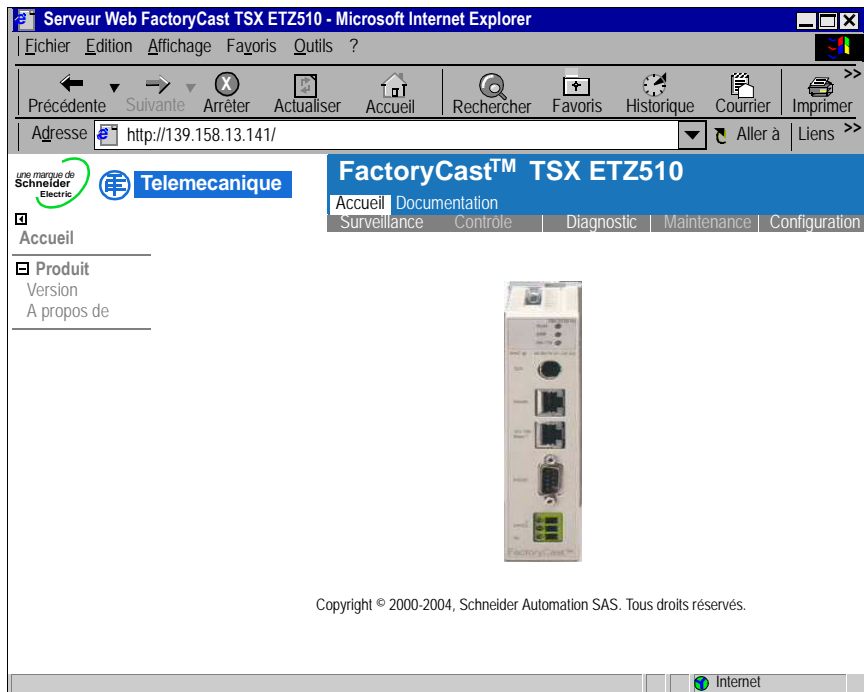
Serveur Web FactoryCast TSX ETZ510 - Microsoft Internet Explorer

Fichier Edition Affichage Favoris Outils ?

Précédente Suivante Arrêter Actualiser Accueil Rechercher Favoris Historique Courrier Imprimer

Adresse http://139.158.13.141/ Aller à Liens

une marque de Schneider Electric

Telemecanique

FactoryCast$^{TM}$ TSX ETZ510

Accueil Documentation

Surveillance Contrôle Diagnostic Maintenance Configuration

Accueil

Produit
Version
A propos de

FactoryCast$^{TM}$

Copyright © 2000-2004, Schneider Automation SAS. Tous droits réservés.

Internet